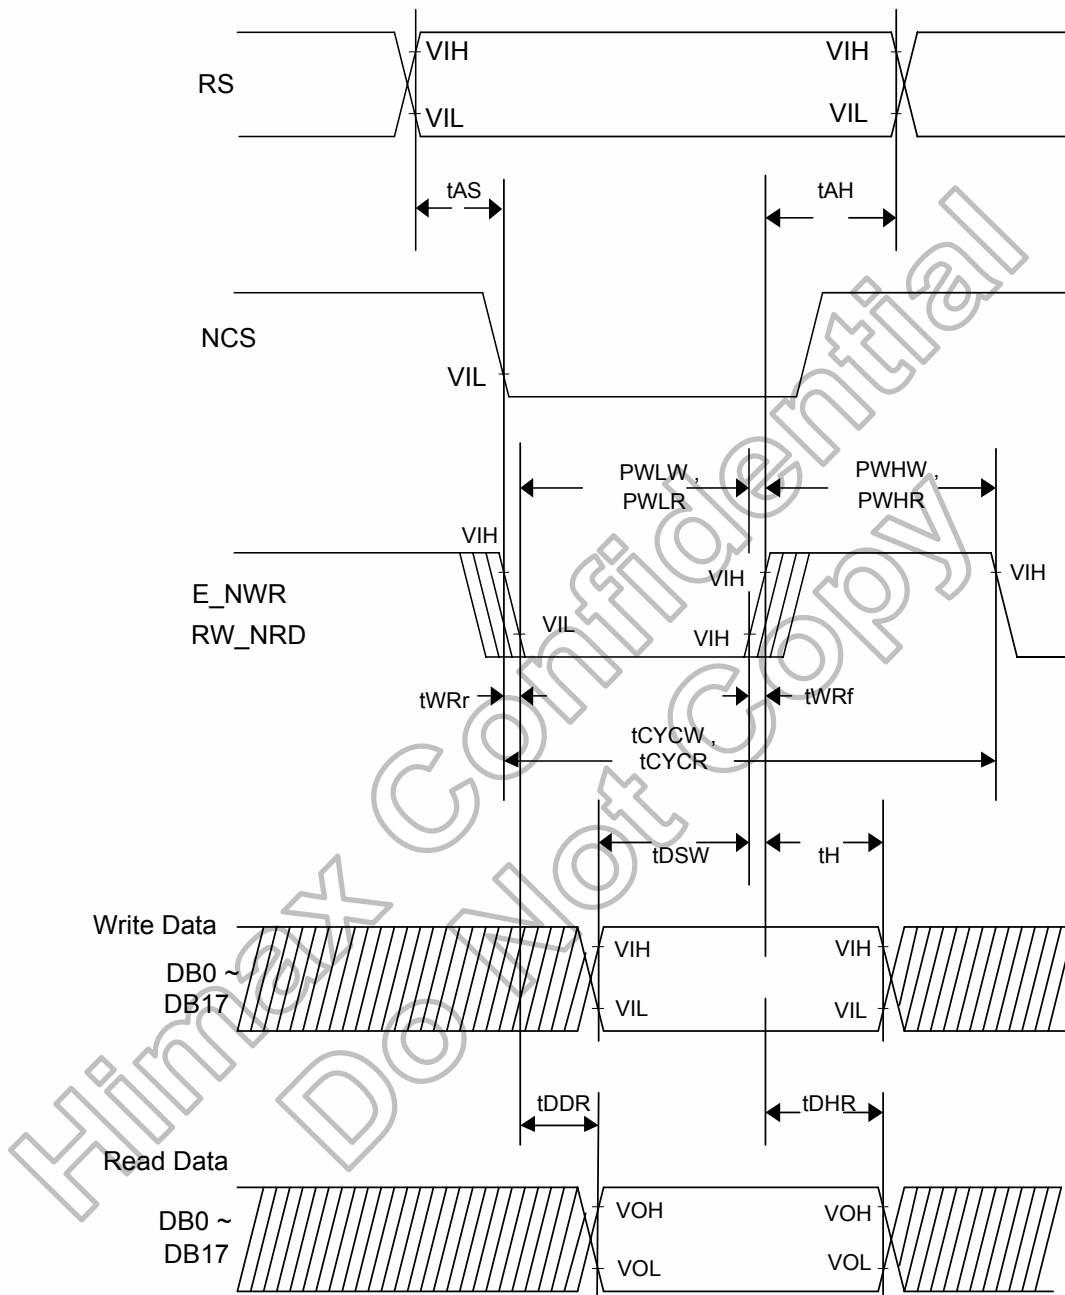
RS
VIH
VIL
VIH
VIL
tAS
tAH
NCS
VIL
PWLW, PWLR
PWHW, PWHR
VIH
E_NWR
RW_NRD
VIL
VIH
VIH
VIH
tWRr
tWRf
tCYCW, tCYCR
tDSW
tH
Write Data
DB0 ~ DB17
VIH
VIL
VIH
VIL
tDDR
tDHR
Read Data
DB0 ~ DB17
VOH
VOL
VOH
VOL
Himax Confidential
Do Not Copy